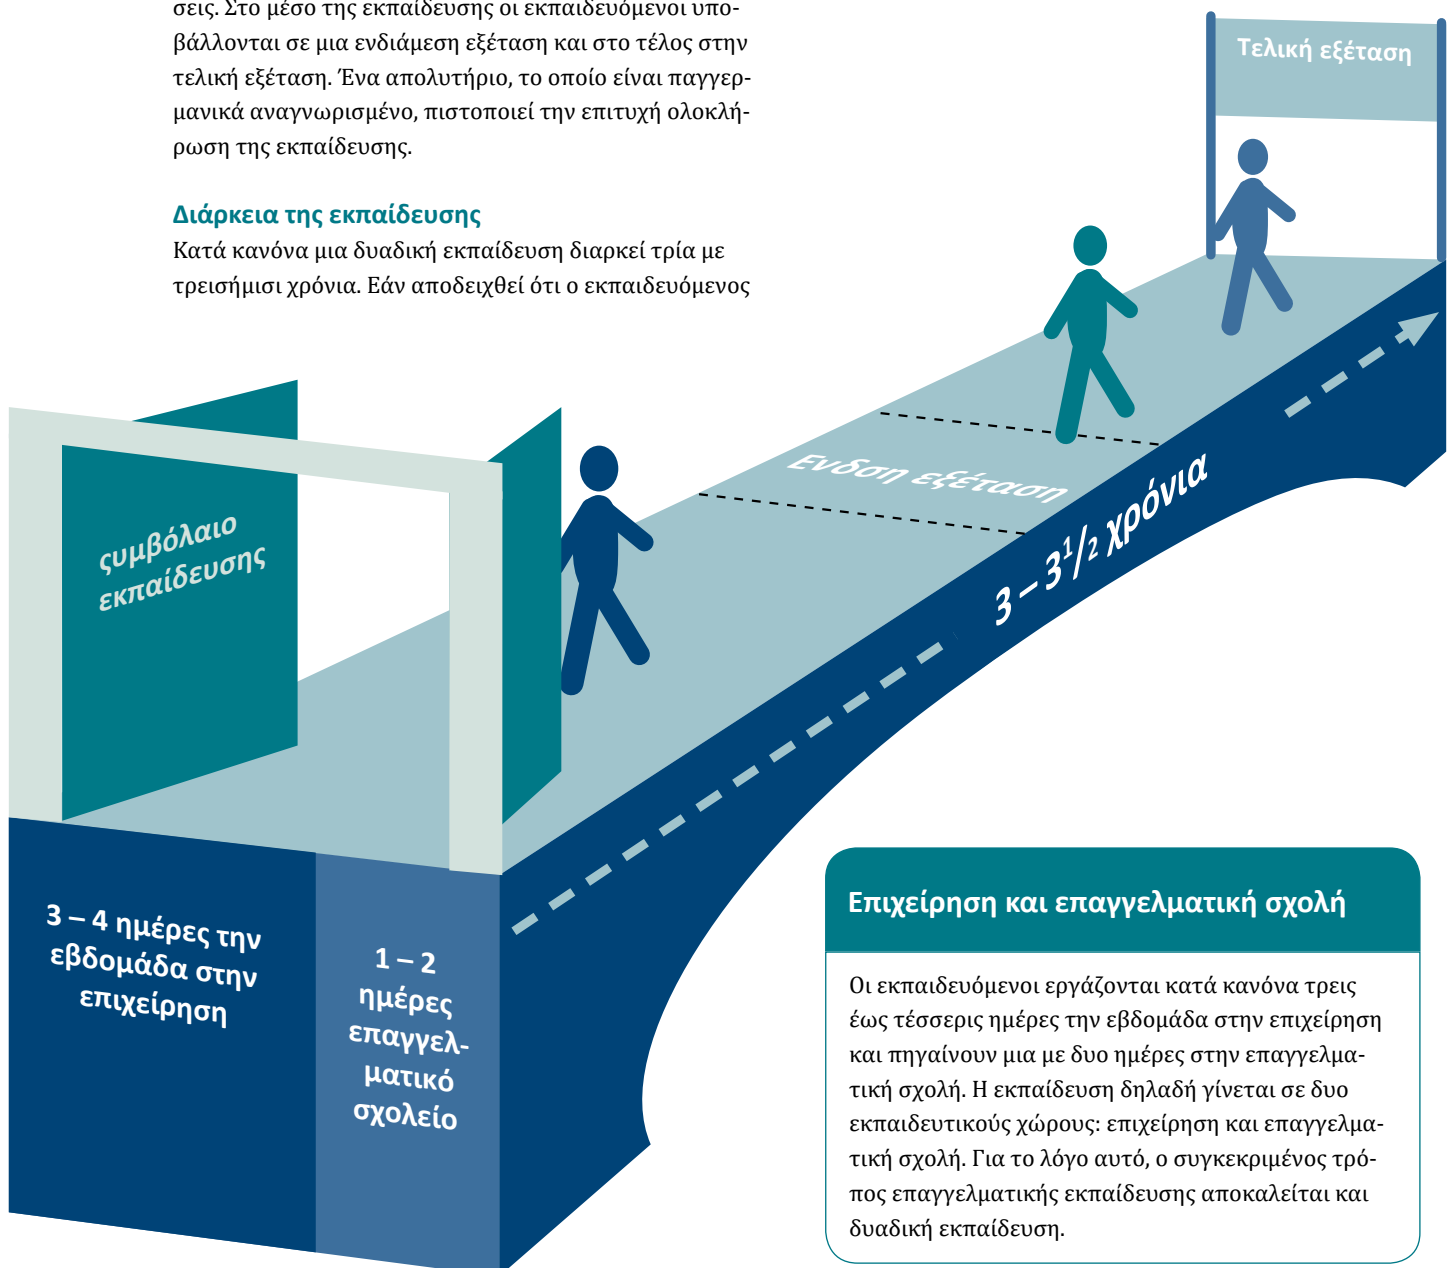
σεις. Στο μέσο της εκπαίδευσης οι εκπαιδευόμενοι υποβάλλονται σε μια ενδιάμεση εξέταση και στο τέλος στην τελική εξέταση. Ένα απολυτήριο, το οποίο είναι παγγερμανικά αναγνωρισμένο, πιστοποιεί την επιτυχή ολοκλήρωση της εκπαίδευσης.

Διάρκεια της εκπαίδευσης
Κατά κανόνα μια δυαδική εκπαίδευση διαρκεί τρία με τρεισήμισι χρόνια. Εάν αποδειχθεί ότι ο εκπαιδευόμενος

Τελική εξέταση

Ενδση εξέταση

$3 – 3^1/_2$ χρόνια

συμβόλαιο εκπαίδευσης

3 – 4 ημέρες την εβδομάδα στην επιχείρηση

1 – 2 ημέρες επαγγελματικό σχολείο

Επιχείρηση και επαγγελματική σχολή

Οι εκπαιδευόμενοι εργάζονται κατά κανόνα τρεις έως τέσσερις ημέρες την εβδομάδα στην επιχείρηση και πηγαίνουν μια με δυο ημέρες στην επαγγελματική σχολή. Η εκπαίδευση δηλαδή γίνεται σε δυο εκπαιδευτικούς χώρους: επιχείρηση και επαγγελματική σχολή. Για το λόγο αυτό, ο συγκεκριμένος τρόπος επαγγελματικής εκπαίδευσης αποκαλείται και δυαδική εκπαίδευση.